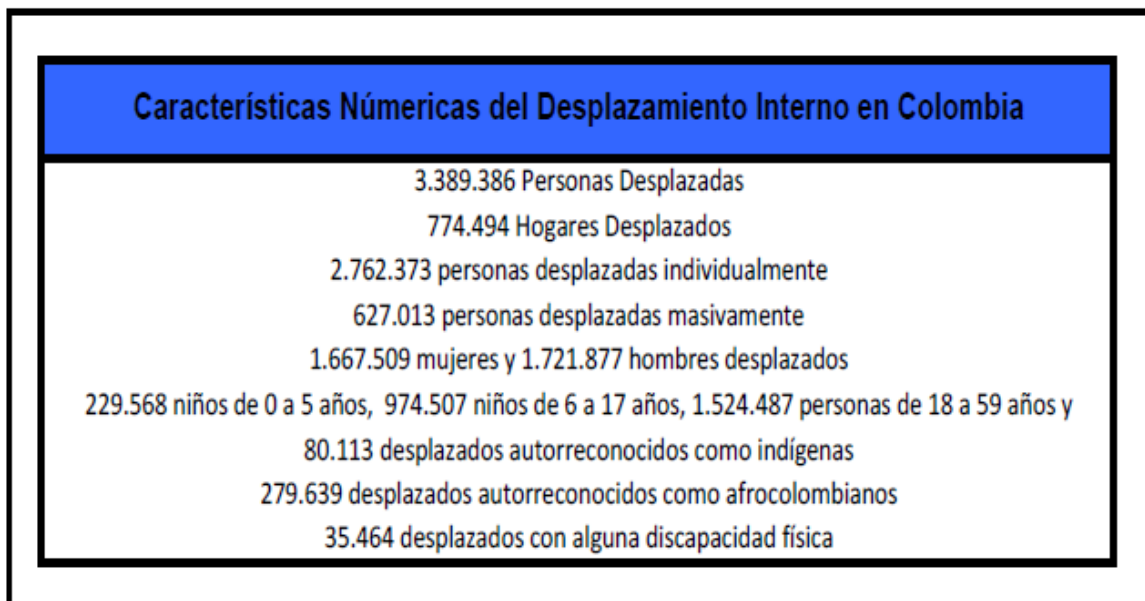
Características Númericas del Desplazamiento Interno en Colombia

3.389.386 Personas Desplazadas

774.494 Hogares Desplazados

2.762.373 personas desplazadas individualmente

627.013 personas desplazadas masivamente

1.667.509 mujeres y 1.721.877 hombres desplazados

229.568 niños de 0 a 5 años, 974.507 niños de 6 a 17 años, 1.524.487 personas de 18 a 59 años y

80.113 desplazados autorreconocidos como indígenas

279.639 desplazados autorreconocidos como afrocolombianos

35.464 desplazados con alguna discapacidad física